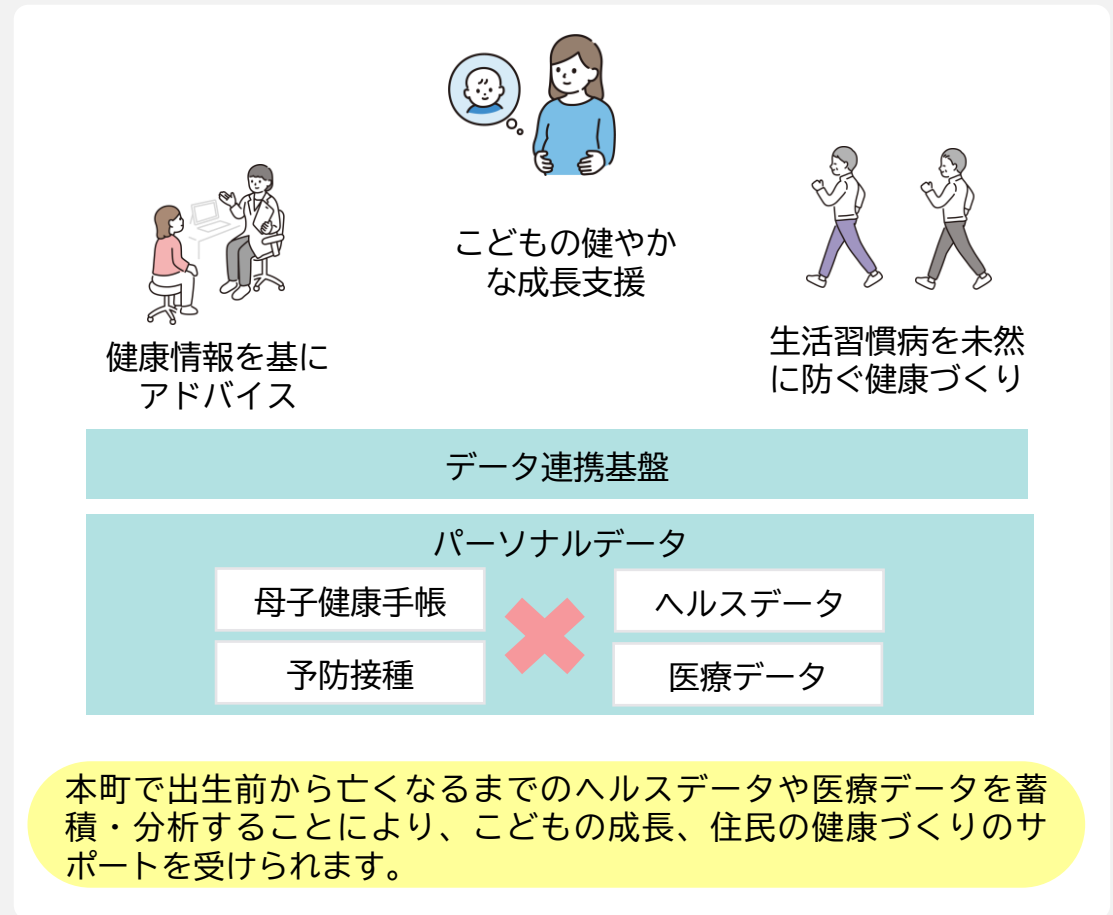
こどもの健やかな成長支援

健康情報を基にアドバイス

生活習慣病を未然に防ぐ健康づくり

データ連携基盤

パーソナルデータ

母子健康手帳

予防接種

ヘルスデータ

医療データ

本町で出生前から亡くなるまでのヘルスデータや医療データを蓄積・分析することにより、こどもの成長、住民の健康づくりのサポートを受けられます。